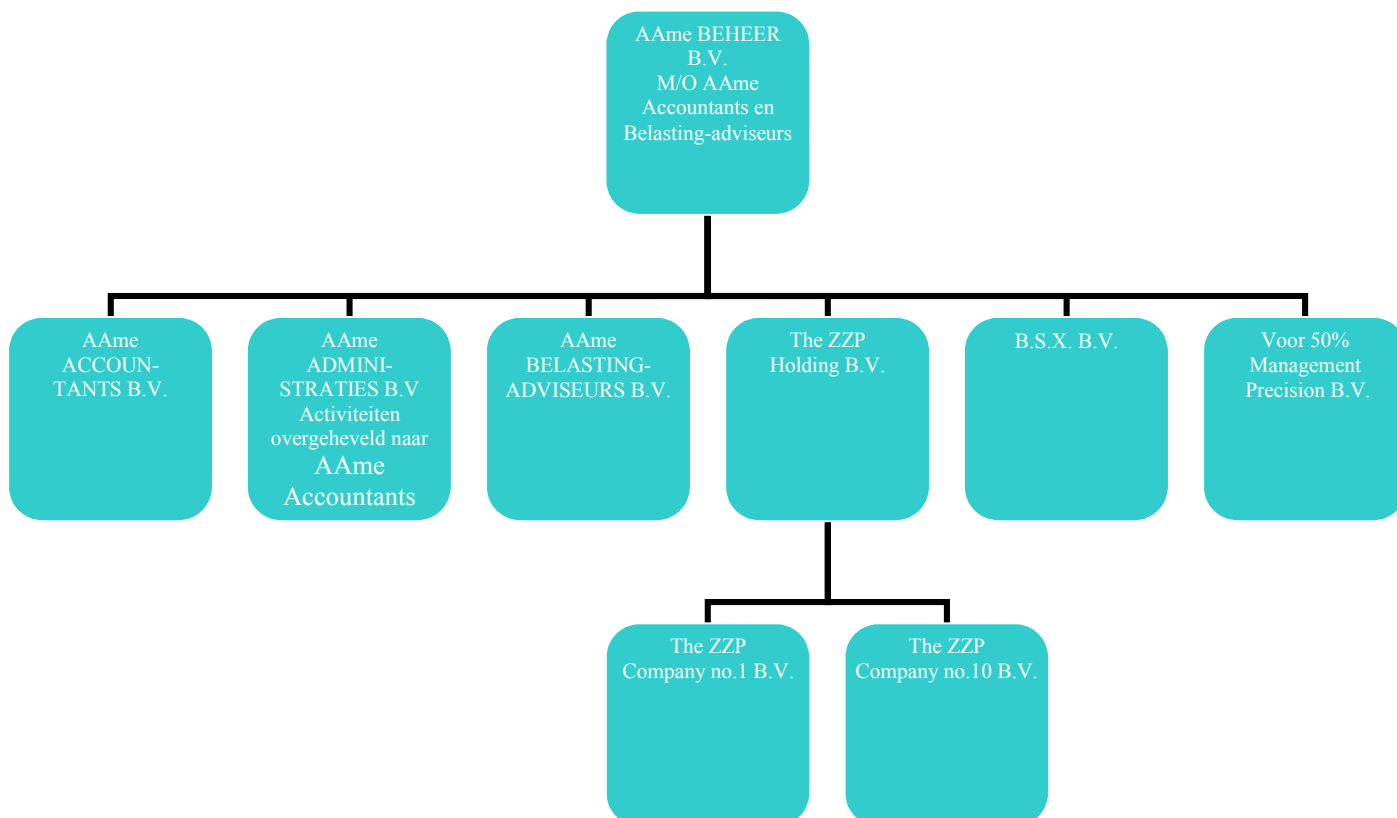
AAme BEHEER B.V.
M/O AAme Accountants en Belasting-adviseurs

AAme ACCOUNTANTS B.V.

AAme ADMINISTRATIES B.V
Activiteiten overgeheveld naar
AAme Accountants

AAme BELASTING-ADVISEURS B.V.

The ZZP Holding B.V.

B.S.X. B.V.

Voor 50%
Management Precision B.V.

The ZZP Company no.1 B.V.

The ZZP Company no.10 B.V.